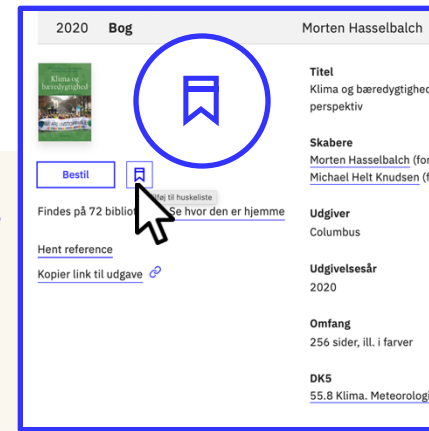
2020 Bog Morten Hasselbalch

Klima og bæredygtighed

Bestil

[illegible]føj til huskeliste

Findes på 72 biblio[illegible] Se hvor den er hjemme

Hent reference

Kopier link til udgave

Titel
Klima og bæredygtighed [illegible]
perspektiv

Skabere
Morten Hasselbalch (fo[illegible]
Michael Helt Knudsen (f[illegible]

Udgiver
Columbus

Udgivelsesår
2020

Omfang
256 sider, ill. i farver

DK5
55.8 Klima. Meteorologi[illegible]